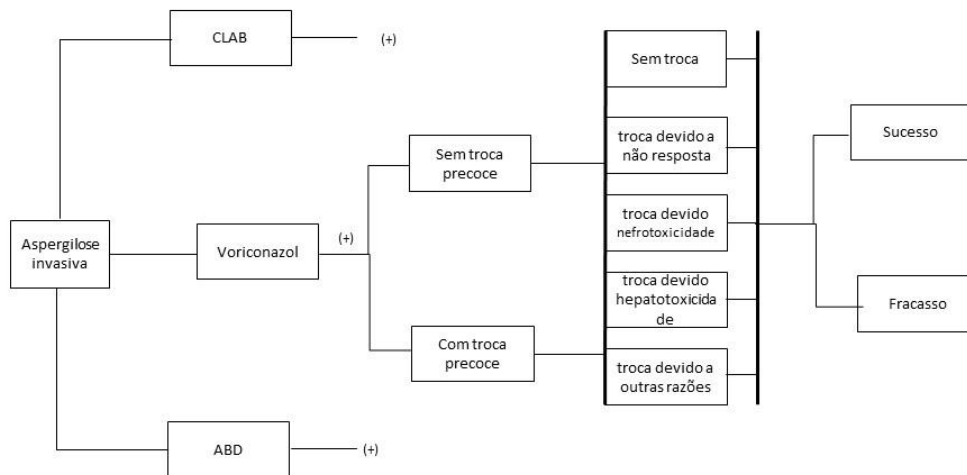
CLAB

(+)

Aspergilose invasiva

Voriconazol

(+)

Sem troca precoce

Com troca precoce

Sem troca

troca devido a não resposta

troca devido nefrotoxicidade

troca devido hepatotoxicidade

troca devido a outras razões

Sucesso

Fracasso

ABD

(+)